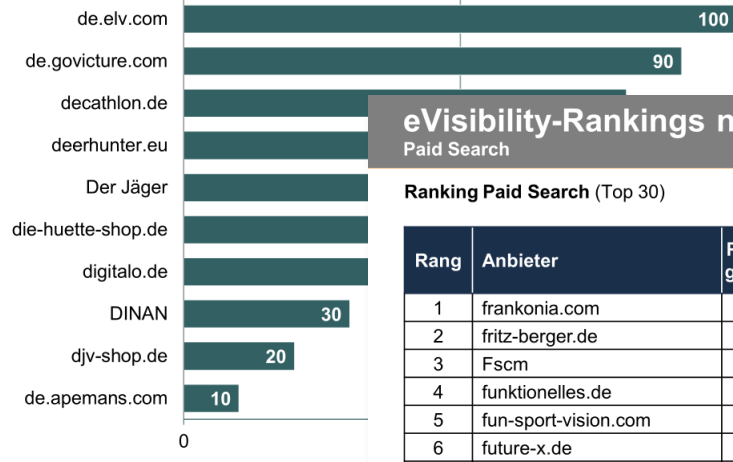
de.elv.com
de.govicture.com
decathlon.de
deerhunter.eu
Der Jäger
die-huette-shop.de
digitalo.de
DINAN
djv-shop.de
de.apemans.com

100
90
30
20
10

0

eVisibility-Rankings n
Paid Search

Ranking Paid Search (Top 30)

| Rang | Anbieter | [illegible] |
|---|---|---|
| 1 | frankonia.com | |
| 2 | fritz-berger.de | |
| 3 | Fscm | |
| 4 | funktionelles.de | |
| 5 | fun-sport-vision.com | |
| 6 | future-x.de | |